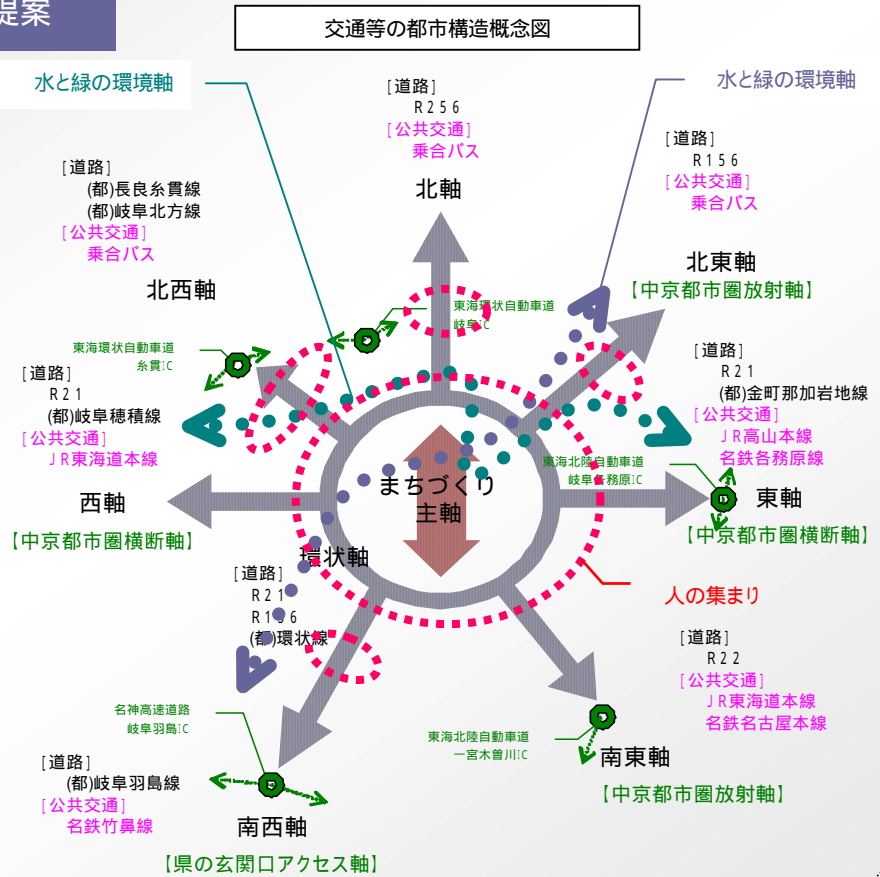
提案

交通等の都市構造概念図

水と緑の環境軸

［道路］
R256
［公共交通］
乗合バス

水と緑の環境軸

［道路］
R156
［公共交通］
乗合バス

［道路］
(都)長良糸貫線
(都)岐阜北方線
［公共交通］
乗合バス

北軸

北東軸
【中京都市圏放射軸】

北西軸

東海環状自動車道
岐阜IC

東海環状自動車道
糸貫IC

［道路］
R21
(都)岐阜穂積線
［公共交通］
JR東海道本線

［道路］
R21
(都)金町那加岩地線
［公共交通］
JR高山本線
名鉄各務原線

東海北陸自動車道
岐阜各務原IC

まちづくり
主軸

西軸
【中京都市圏横断軸】

東軸
【中京都市圏横断軸】

環状軸

［道路］
R21
R156
(都)環状線

人の集まり

［道路］
R22
［公共交通］
JR東海道本線
名鉄名古屋本線

名神高速道路
岐阜羽島IC

東海北陸自動車道
一宮木曽川IC

南東軸
【中京都市圏放射軸】

［道路］
(都)岐阜羽島線
［公共交通］
名鉄竹鼻線

南西軸
【県の玄関口アクセス軸】